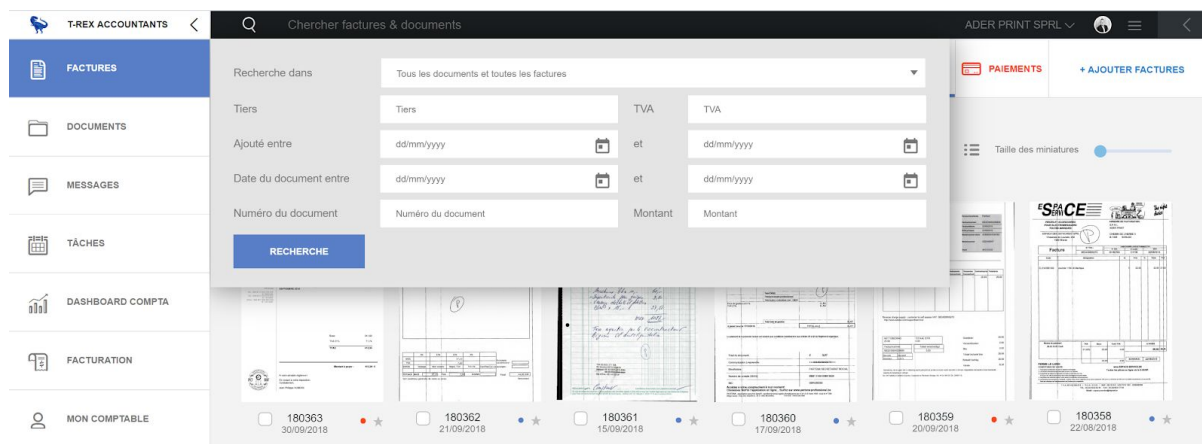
T-REX ACCOUNTANTS

Chercher factures & documents

ADER PRINT SPRL

FACTURES

DOCUMENTS

MESSAGES

TÂCHES

DASHBOARD COMPTA

FACTURATION

MON COMPTABLE

Recherche dans | Tous les documents et toutes les factures

Tiers | Tiers | TVA | TVA

Ajouté entre | dd/mm/yyyy | et | dd/mm/yyyy

Date du document entre | dd/mm/yyyy | et | dd/mm/yyyy

Numéro du document | Numéro du document | Montant | Montant

RECHERCHE

PAIEMENTS

+ AJOUTER FACTURES

Taille des miniatures

ESPACE

Facture

180363
30/09/2018

180362
21/09/2018

180361
15/09/2018

180360
17/09/2018

180359
20/09/2018

180358
22/08/2018